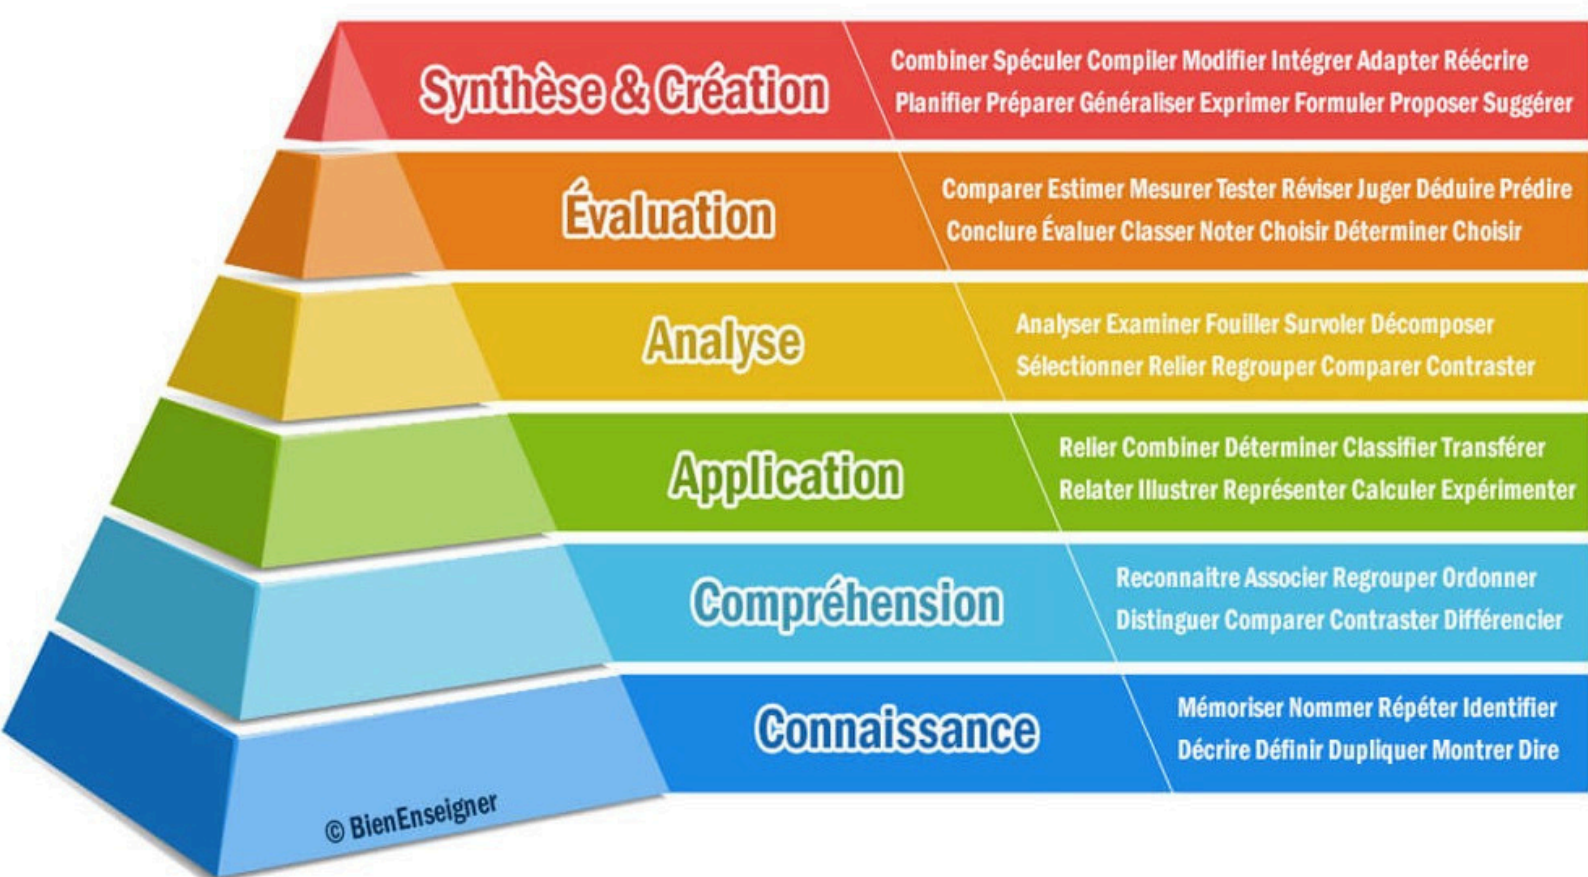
Synthèse & Création

Combiner Spéculer Compiler Modifier Intégrer Adapter Réécrire
Planifier Préparer Généraliser Exprimer Formuler Proposer Suggérer

Évaluation

Comparer Estimer Mesurer Tester Réviser Juger Déduire Prédire
Conclure Évaluer Classer Noter Choisir Déterminer Choisir

Analyse

Analyser Examiner Fouiller Survoler Décomposer
Sélectionner Relier Regrouper Comparer Contraster

Application

Relier Combiner Déterminer Classifier Transférer
Relater Illustrer Représenter Calculer Expérimenter

Compréhension

Reconnaitre Associer Regrouper Ordonner
Distinguer Comparer Contraster Différencier

Connaissance

Mémoriser Nommer Répéter Identifier
Décrire Définir Dupliquer Montrer Dire

© BienEnseigner